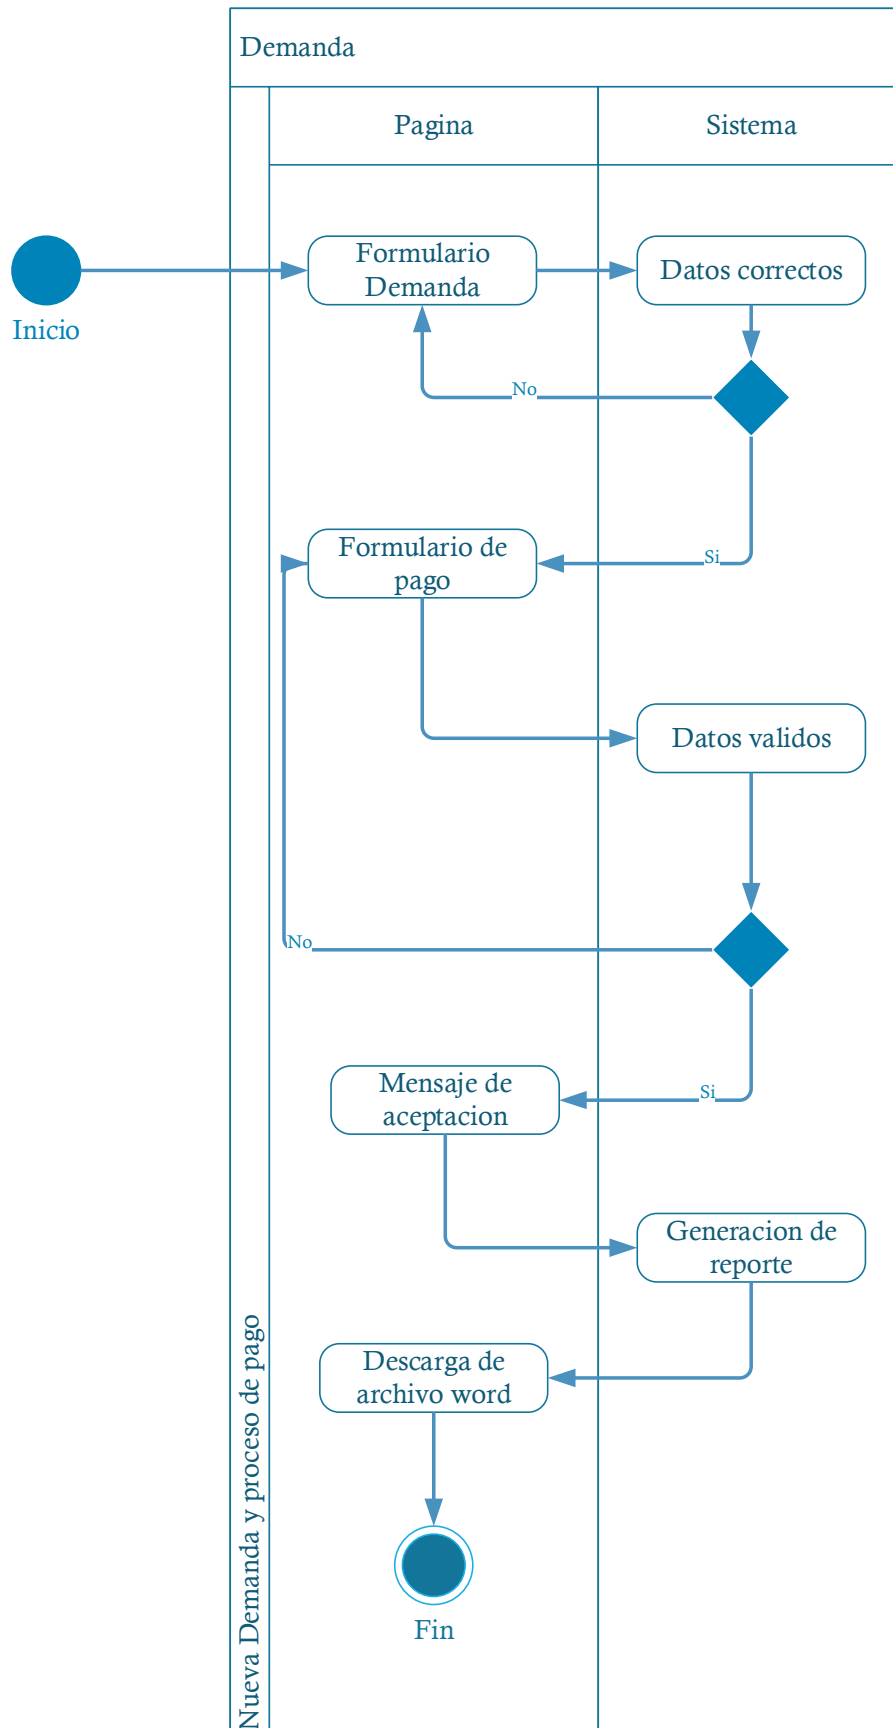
Demanda

Pagina

Sistema

Nueva Demanda y proceso de pago

Inicio

Formulario Demanda

Datos correctos

No

Formulario de pago

Si

Datos validos

No

Mensaje de aceptacion

Si

Generacion de reporte

Descarga de archivo word

Fin